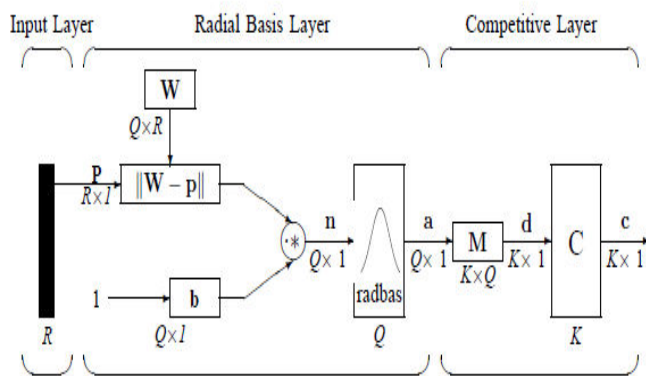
Input Layer

Radial Basis Layer

Competitive Layer

W

$Q \times R$

p

$R \times 1$

$\|W - p\|$

$\cdot*$

n

$Q \times 1$

1

b

$Q \times 1$

radbas

$Q$

a

$Q \times 1$

M

$K \times Q$

d

$K \times 1$

C

$K$

c

$K \times 1$

$R$